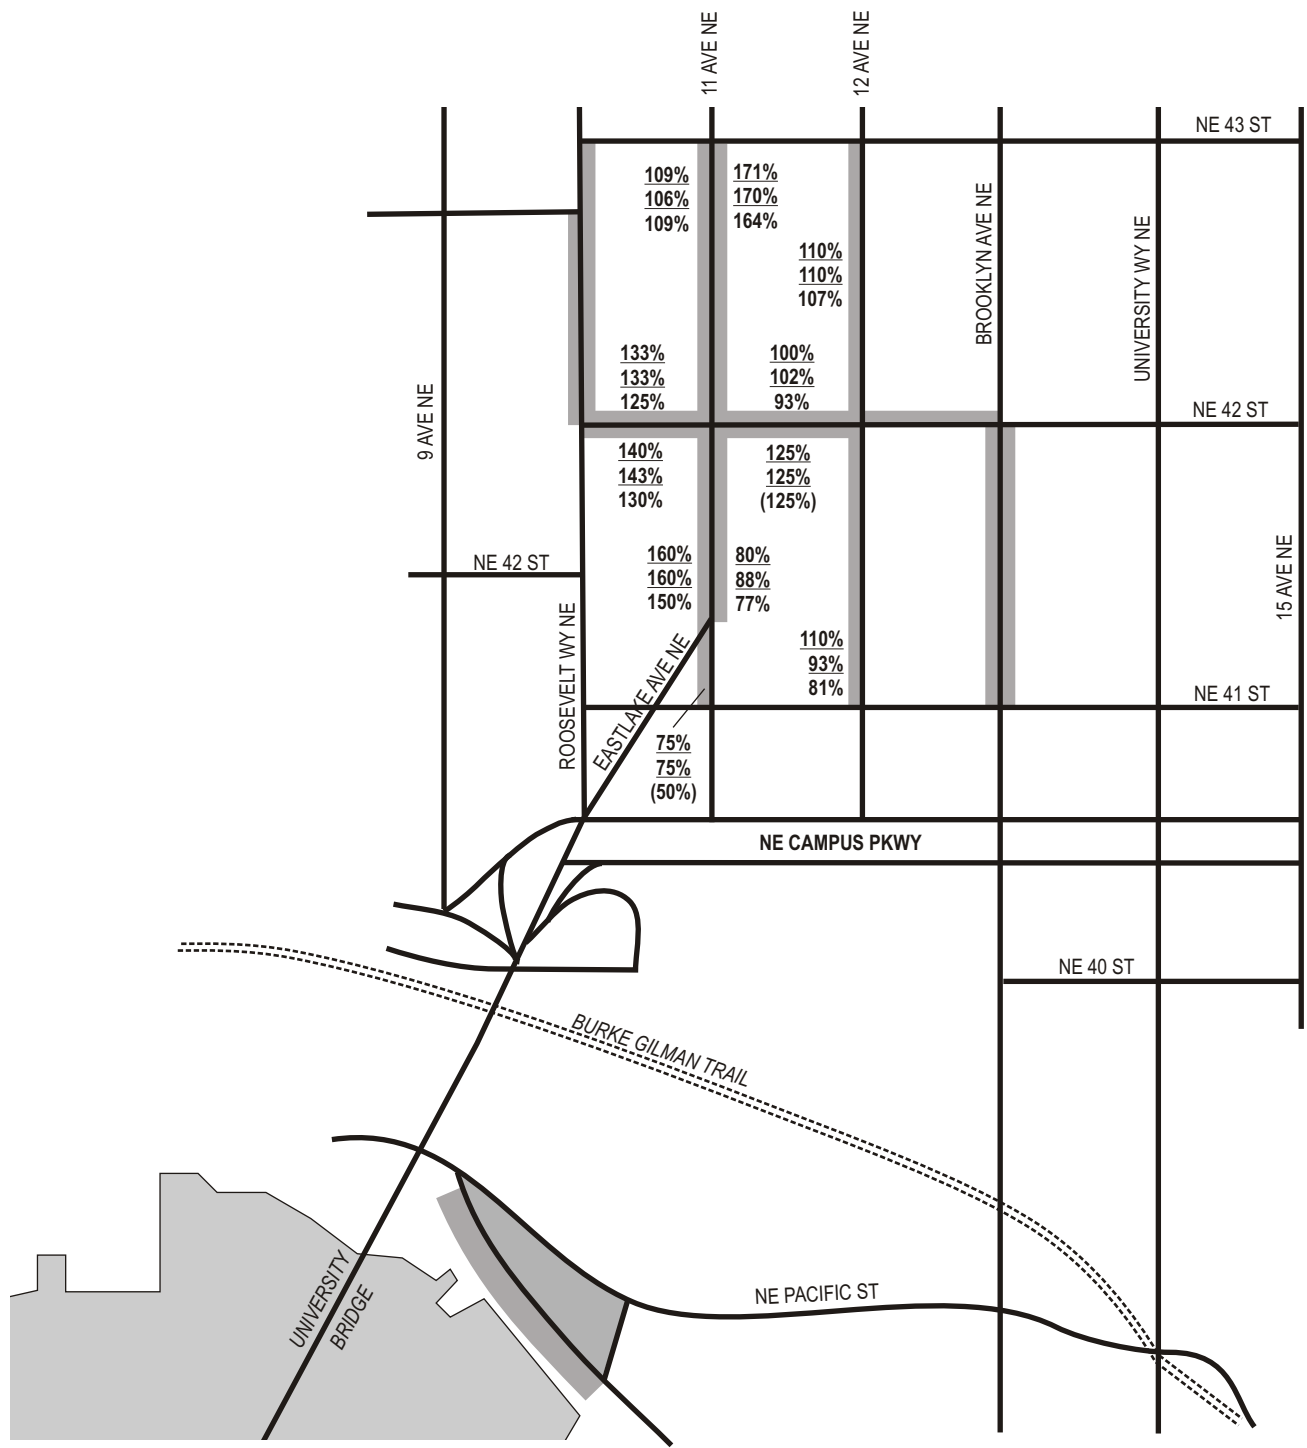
11 AVE NE
12 AVE NE
NE 43 ST
109%
106%
109%
171%
170%
164%
110%
110%
107%
BROOKLYN AVE NE
UNIVERSITY WY NE
133%
133%
125%
100%
102%
93%
NE 42 ST
9 AVE NE
140%
143%
130%
125%
125%
(125%)
NE 42 ST
160%
160%
150%
80%
88%
77%
15 AVE NE
110%
93%
81%
NE 41 ST
ROOSEVELT WY NE
EASTLAKE AVE NE
75%
75%
(50%)
NE CAMPUS PKWY
NE 40 ST
BURKE GILMAN TRAIL
NE PACIFIC ST
UNIVERSITY BRIDGE